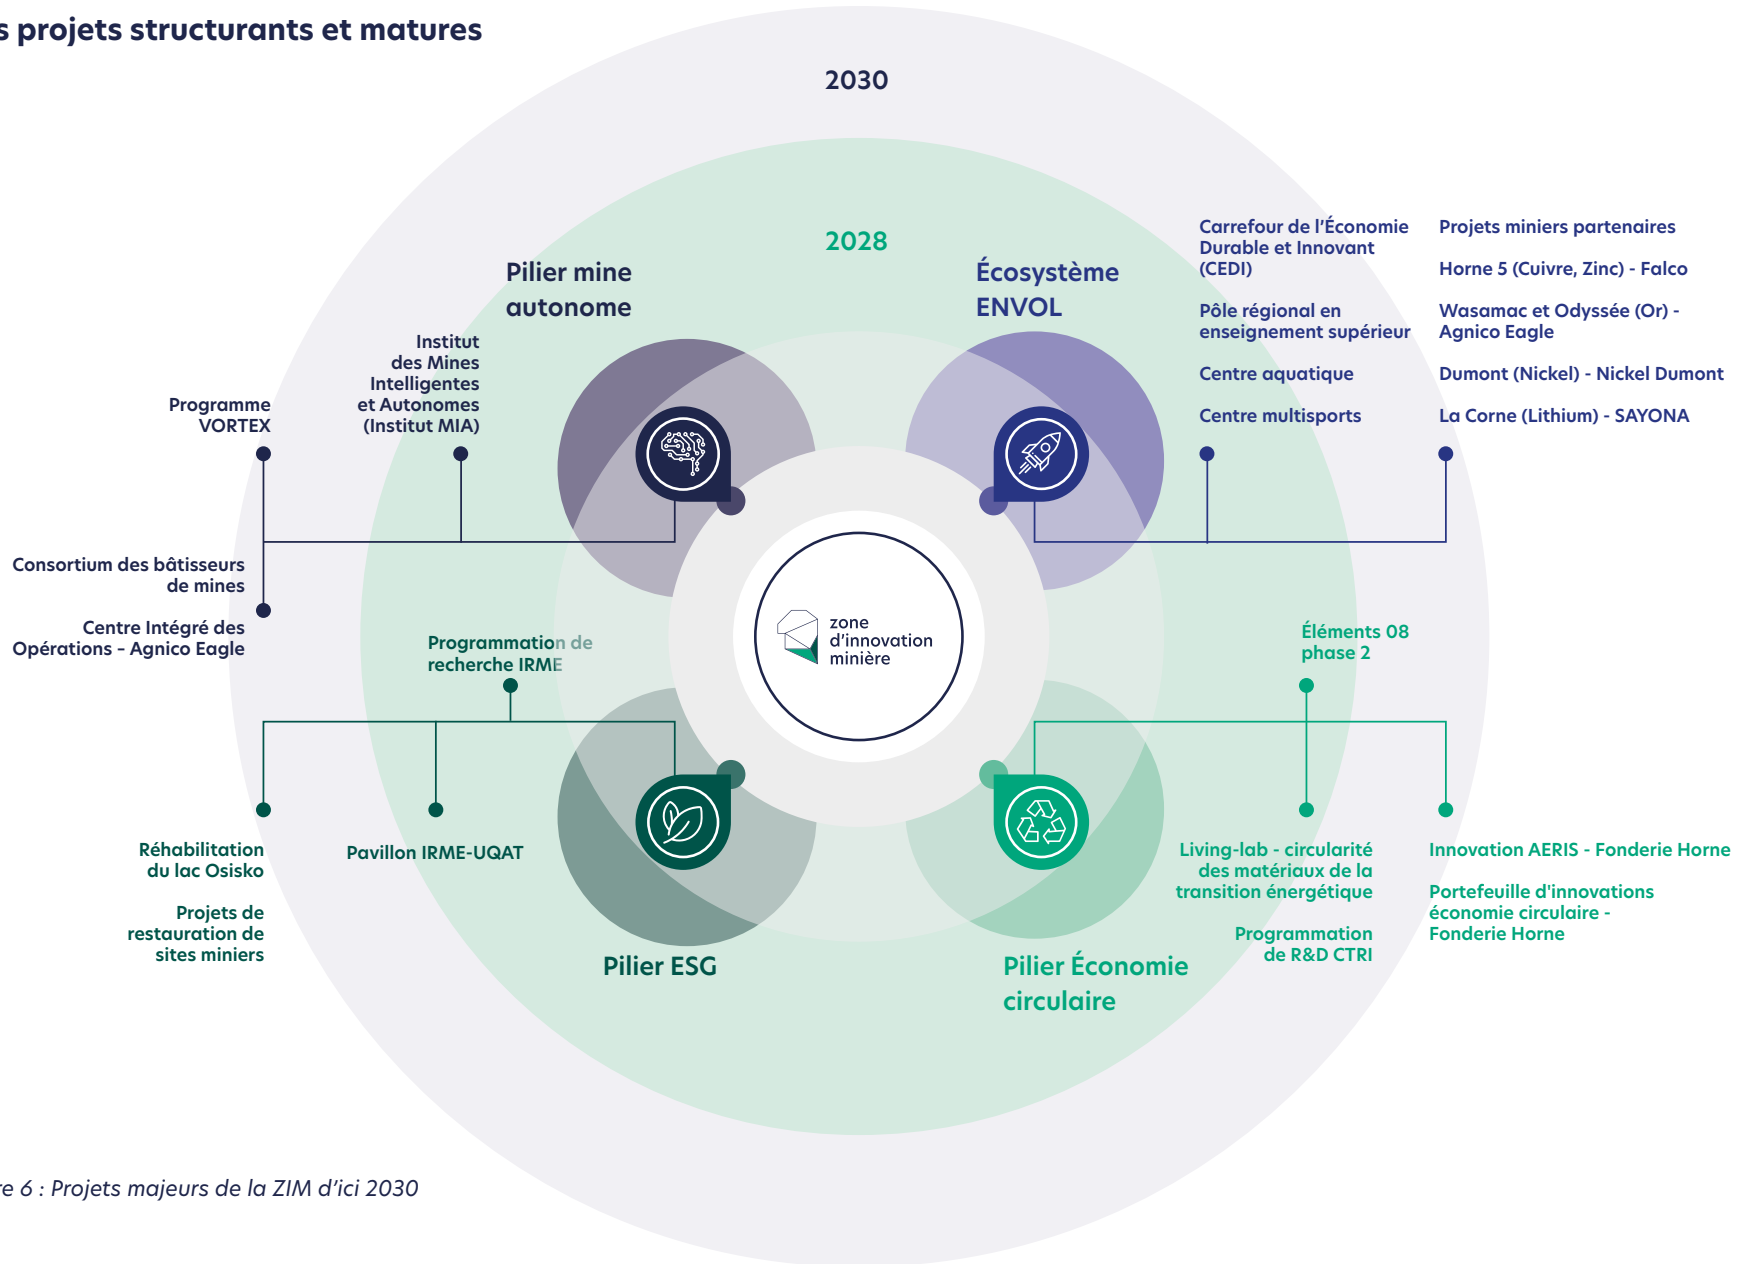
s projets structurants et matures

2030

2028

Pilier mine autonome

Écosystème ENVOL

Carrefour de l'Économie Durable et Innovant (CEDI)

Pôle régional en enseignement supérieur

Centre aquatique

Centre multisports

Projets miniers partenaires

Horne 5 (Cuivre, Zinc) - Falco

Wasamac et Odyssée (Or) - Agnico Eagle

Dumont (Nickel) - Nickel Dumont

La Corne (Lithium) - SAYONA

Programme VORTEX

Institut des Mines Intelligentes et Autonomes (Institut MIA)

Consortium des bâtisseurs de mines

Centre Intégré des Opérations - Agnico Eagle

zone d'innovation minière

Programmation de recherche IRME

Éléments 08 phase 2

Réhabilitation du lac Osisko

Projets de restauration de sites miniers

Pavillon IRME-UQAT

Living-lab - circularité des matériaux de la transition énergétique

Programmation de R&D CTRI

Innovation AERIS - Fonderie Horne

Portefeuille d'innovations économie circulaire - Fonderie Horne

Pilier ESG

Pilier Économie circulaire

re 6 : Projets majeurs de la ZIM d'ici 2030